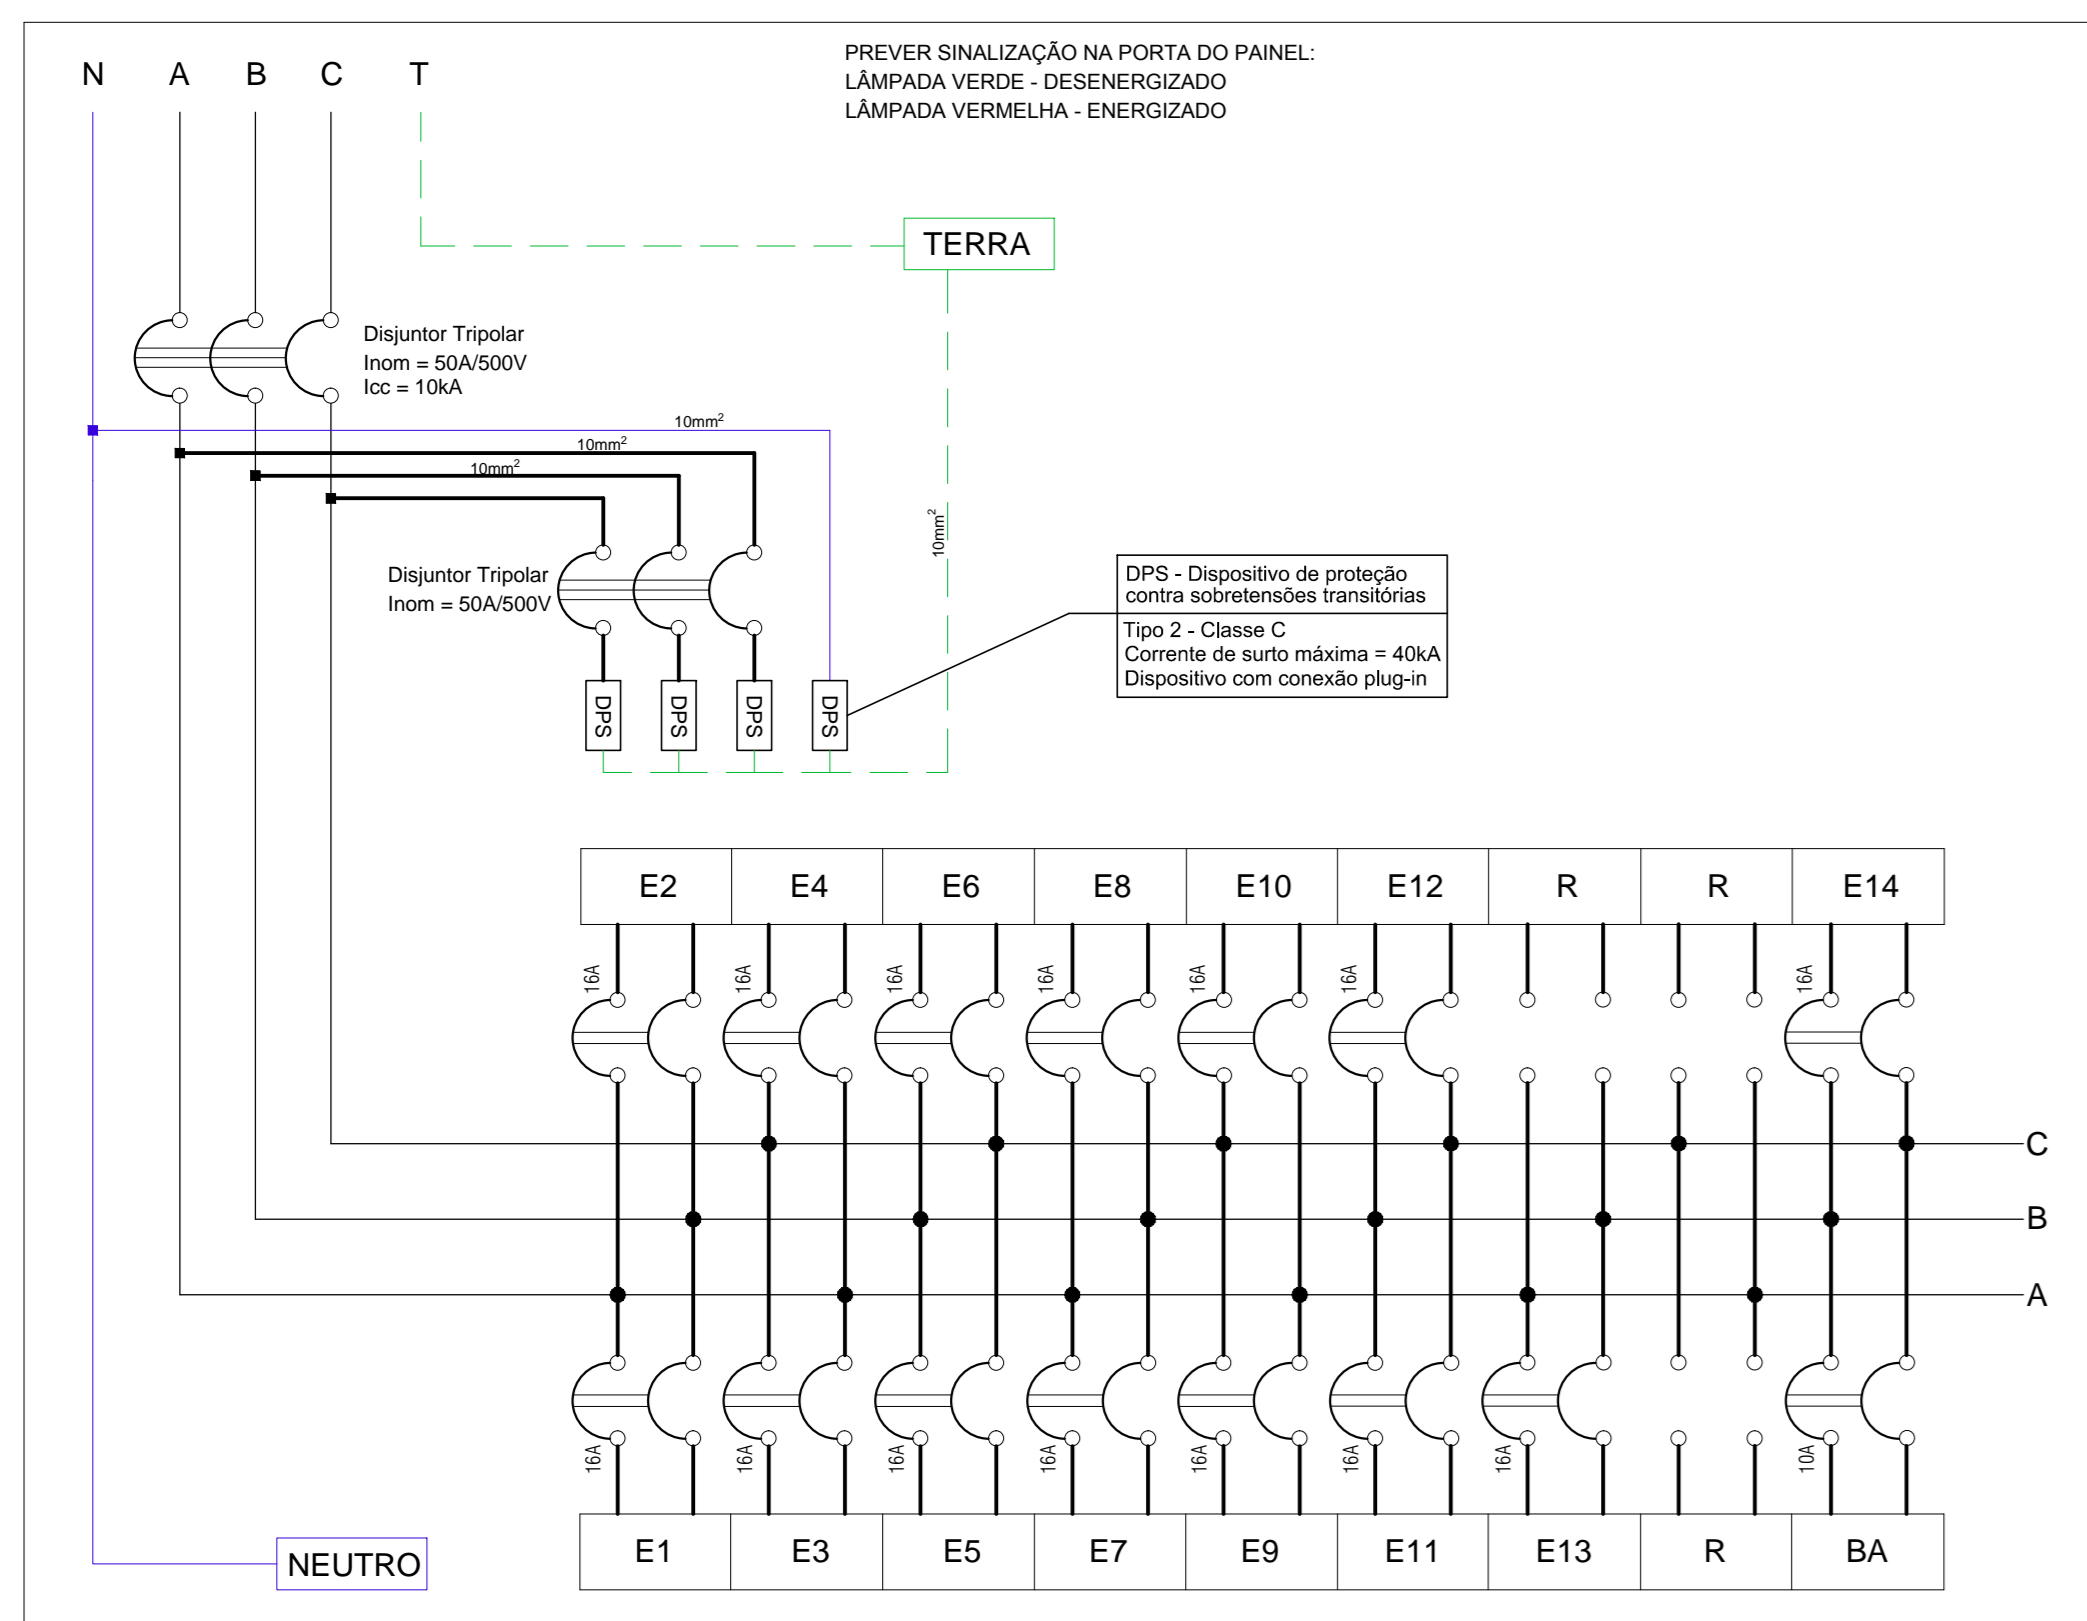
PREVER SINALIZAÇÃO NA PORTA DO PAINEL:
LÂMPADA VERDE - DESENERGIZADO
LÂMPADA VERMELHA - ENERGIZADO

N A B C T

TERRA

Disjuntor Tripolar
Inom = 50A/500V
Icc = 10kA

$10mm^2$
$10mm^2$
$10mm^2$
$10mm^2$

Disjuntor Tripolar
Inom = 50A/500V

DPS DPS DPS DPS

DPS - Dispositivo de proteção contra sobretensões transitórias
Tipo 2 - Classe C
Corrente de surto máxima = 40kA
Dispositivo com conexão plug-in

| E2 | E4 | E6 | E8 | E10 | E12 | R | R | E14 |
|---|---|---|---|---|---|---|---|---|

16A 16A 16A 16A 16A 16A 16A

C
B
A

16A 16A 16A 16A 16A 16A 16A 10A

| E1 | E3 | E5 | E7 | E9 | E11 | E13 | R | BA |
|---|---|---|---|---|---|---|---|---|

NEUTRO